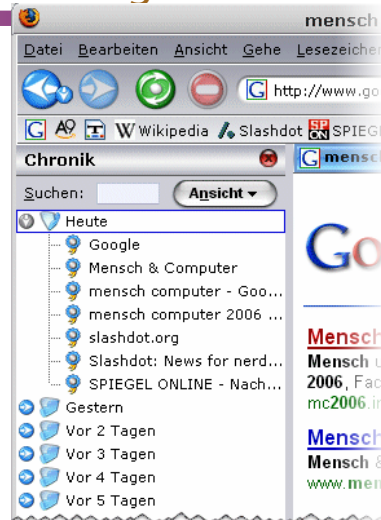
mensch

Datei Bearbeiten Ansicht Gehe Lesezeiche

http://www.go

Wikipedia Slashdot SPIEG

Chronik

Suchen: Ansicht ▾

Heute
Google
Mensch & Computer
mensch computer - Goo...
mensch computer 2006 ...
slashdot.org
Slashdot: News for nerd...
SPIEGEL ONLINE - Nach...
Gestern
Vor 2 Tagen
Vor 3 Tagen
Vor 4 Tagen
Vor 5 Tagen

mensch

Goo

Mensch
Mensch u
2006, Fac
mc2006.i

Mensch
Mensch &
www.men